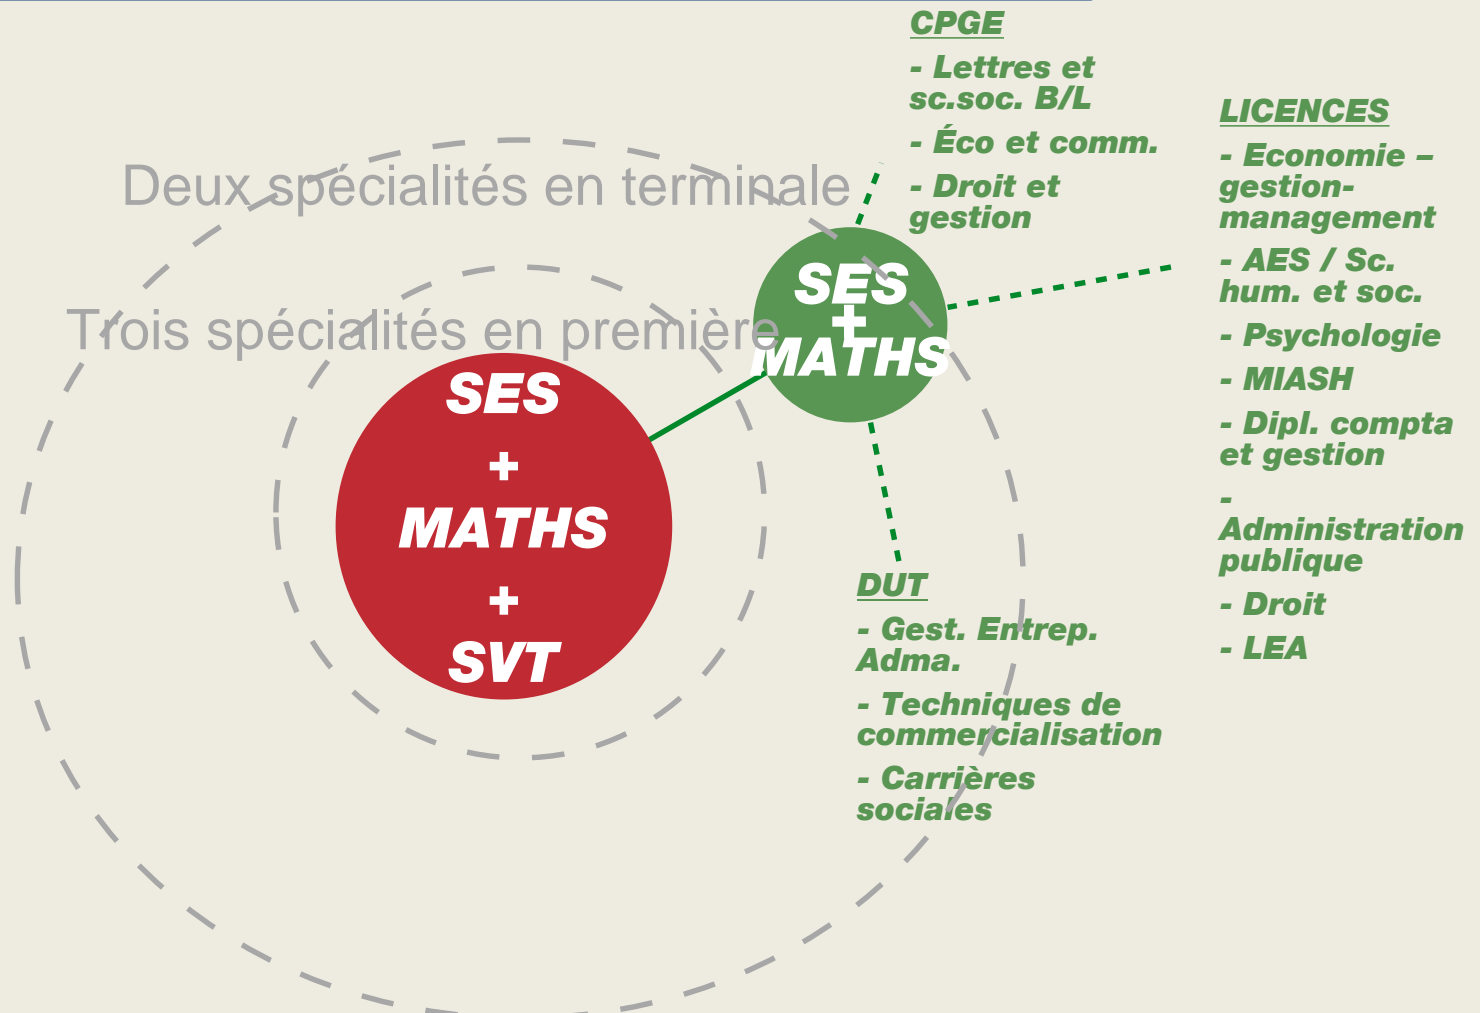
Deux spécialités en terminale

Trois spécialités en première

SES
+
MATHS
+
SVT

SES
+
MATHS

CPGE

- Lettres et sc.soc. B/L

- Éco et comm.

- Droit et gestion

LICENCES

- Economie – gestion-management

- AES / Sc. hum. et soc.

- Psychologie

- MIASH

- Dipl. compta et gestion

- Administration publique

- Droit

- LEA

DUT

- Gest. Entrep. Adma.

- Techniques de commercialisation

- Carrières sociales